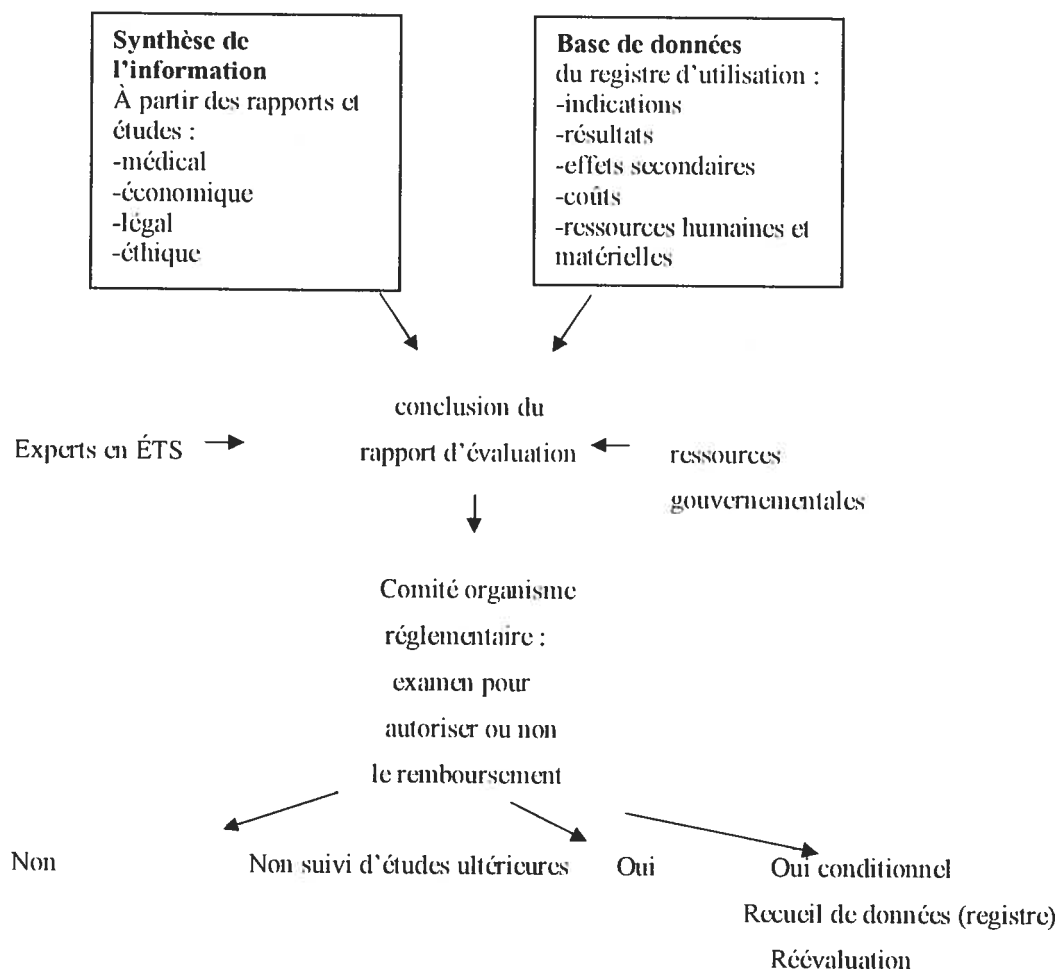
**Synthèse de l'information**
À partir des rapports et études :
-médical
-économique
-légal
-éthique

**Base de données**
du registre d'utilisation :
-indications
-résultats
-effets secondaires
-coûts
-ressources humaines et matérielles

conclusion du rapport d'évaluation

Experts en ÉTS

ressources gouvernementales

Comité organisme réglementaire : examen pour autoriser ou non le remboursement

Non

Non suivi d'études ultérieures

Oui

Oui conditionnel
Recueil de données (registre)
Réévaluation